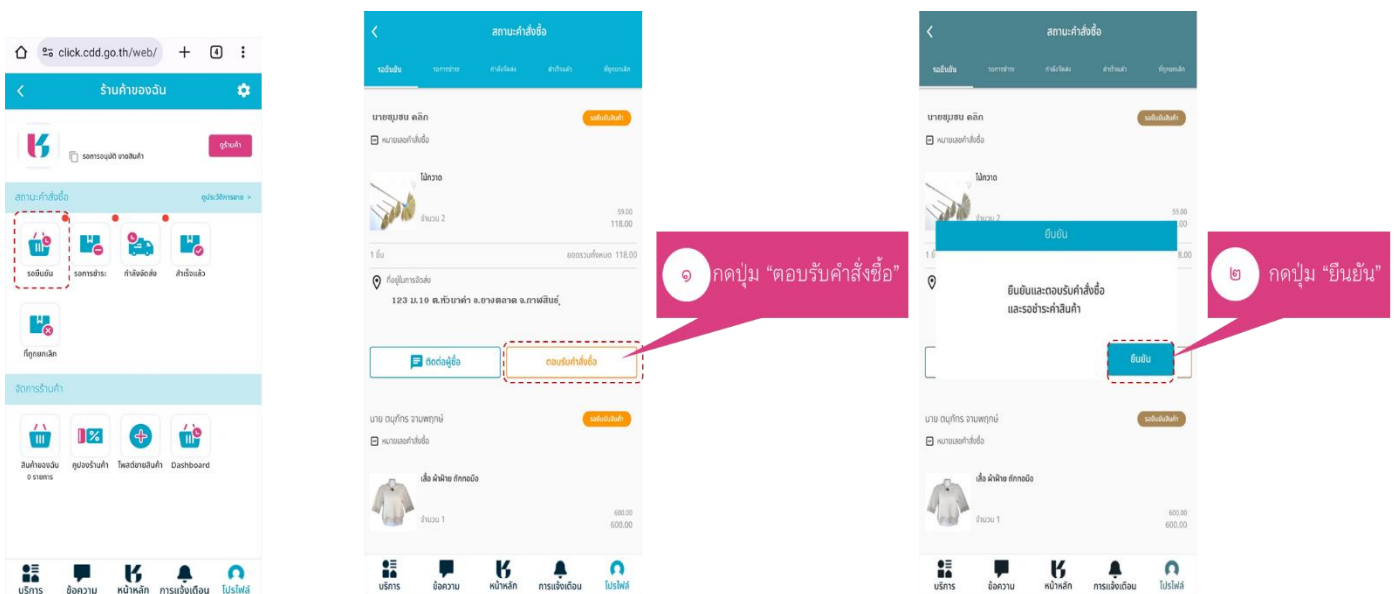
click.cdd.go.th/web/

4

ร้านค้าของฉัน

รอการอนุมัติ ขายสินค้า

ดูร้านค้า

สถานะคำสั่งซื้อ

ดูประวัติการขาย >

รอยืนยัน

รอการชำระ

กำลังจัดส่ง

สำเร็จแล้ว

ที่ถูกยกเลิก

จัดการร้านค้า

สินค้าของฉัน
0 รายการ

คูปองร้านค้า

โพสต์ขายสินค้า

Dashboard

บริการ ข้อความ หน้าหลัก การแจ้งเตือน โปรไฟล์

สถานะคำสั่งซื้อ

รอยืนยัน รอการชำระ กำลังจัดส่ง สำเร็จแล้ว ที่ถูกยกเลิก

นายชุมชน คลิก

รอยืนยันสินค้า

หมายเลขคำสั่งซื้อ

ไม้กวาด

จำนวน 2

59.00
118.00

1 ชิ้น

ยอดรวมทั้งหมด 118.00

ที่อยู่ในการจัดส่ง

123 ม.10 ต.หัวนาคำ อ.ยางตลาด จ.กาฬสินธุ์

ติดต่อผู้ซื้อ

ตอบรับคำสั่งซื้อ

นาย ตนุภัทร จามพฤกษ์

รอยืนยันสินค้า

หมายเลขคำสั่งซื้อ

เสื้อ ผ้าฝ้าย ถักกอบัว

จำนวน 1

600.00
600.00

บริการ ข้อความ หน้าหลัก การแจ้งเตือน โปรไฟล์

๑ กดปุ่ม “ตอบรับคำสั่งซื้อ”

สถานะคำสั่งซื้อ

รอยืนยัน รอการชำระ กำลังจัดส่ง สำเร็จแล้ว ที่ถูกยกเลิก

นายชุมชน คลิก

รอยืนยันสินค้า

หมายเลขคำสั่งซื้อ

ไม้กวาด

จำนวน 2

59.00
.00

ยืนยัน

ยืนยันและตอบรับคำสั่งซื้อ
และรอชำระค่าสินค้า

ยืนยัน

นาย ตนุภัทร จามพฤกษ์

รอยืนยันสินค้า

หมายเลขคำสั่งซื้อ

เสื้อ ผ้าฝ้าย ถักกอบัว

จำนวน 1

600.00
600.00

บริการ ข้อความ หน้าหลัก การแจ้งเตือน โปรไฟล์

๒ กดปุ่ม “ยืนยัน”